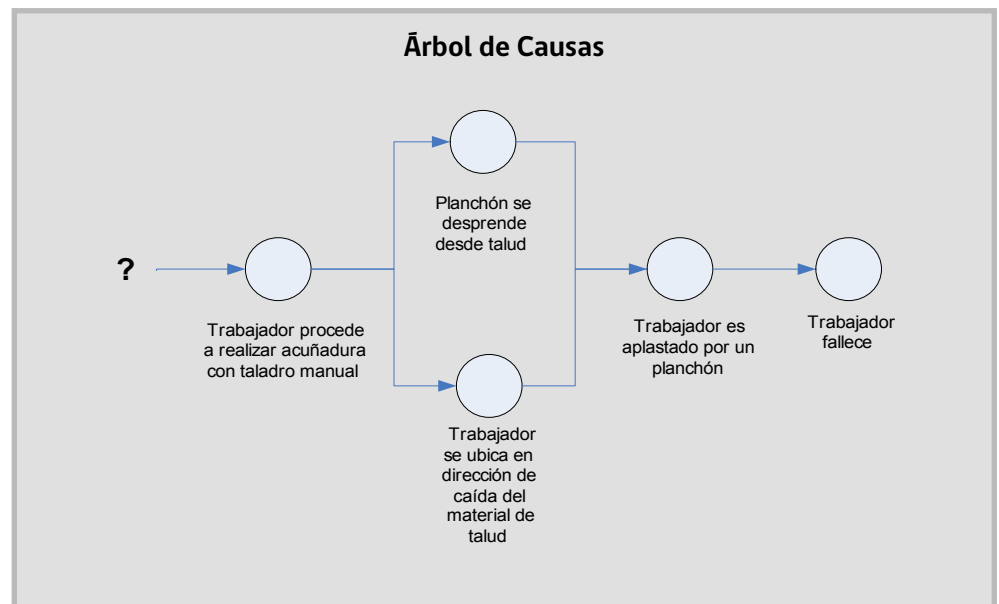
Árbol de Causas

?

Planchón se desprende desde talud

Trabajador procede a realizar acuñadura con taladro manual

Trabajador es aplastado por un planchón

Trabajador fallece

Trabajador se ubica en dirección de caída del material de talud